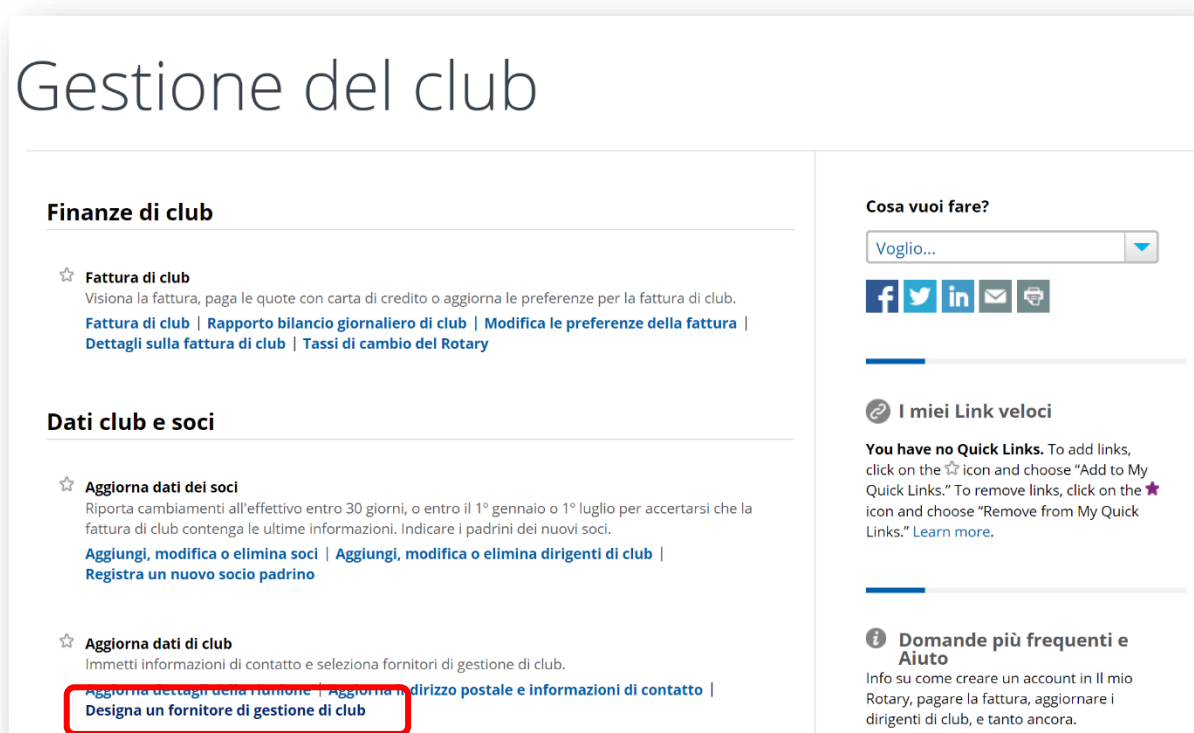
Gestione del club

Finanze di club

Fattura di club
Visiona la fattura, paga le quote con carta di credito o aggiorna le preferenze per la fattura di club.
Fattura di club | Rapporto bilancio giornaliero di club | Modifica le preferenze della fattura | Dettagli sulla fattura di club | Tassi di cambio del Rotary

Dati club e soci

Aggiorna dati dei soci
Riporta cambiamenti all'effettivo entro 30 giorni, o entro il 1° gennaio o 1° luglio per accertarsi che la fattura di club contenga le ultime informazioni. Indicare i padrini dei nuovi soci.
Aggiungi, modifica o elimina soci | Aggiungi, modifica o elimina dirigenti di club | Registra un nuovo socio padrino

Aggiorna dati di club
Immetti informazioni di contatto e seleziona fornitori di gestione di club.
Aggiorna dettagli della riunione | Aggiorna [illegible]dirizzo postale e informazioni di contatto | Designa un fornitore di gestione di club

Cosa vuoi fare?
Voglio...

I miei Link veloci
You have no Quick Links. To add links, click on the icon and choose "Add to My Quick Links." To remove links, click on the icon and choose "Remove from My Quick Links." Learn more.

Domande più frequenti e Aiuto
Info su come creare un account in Il mio Rotary, pagare la fattura, aggiornare i dirigenti di club, e tanto ancora.